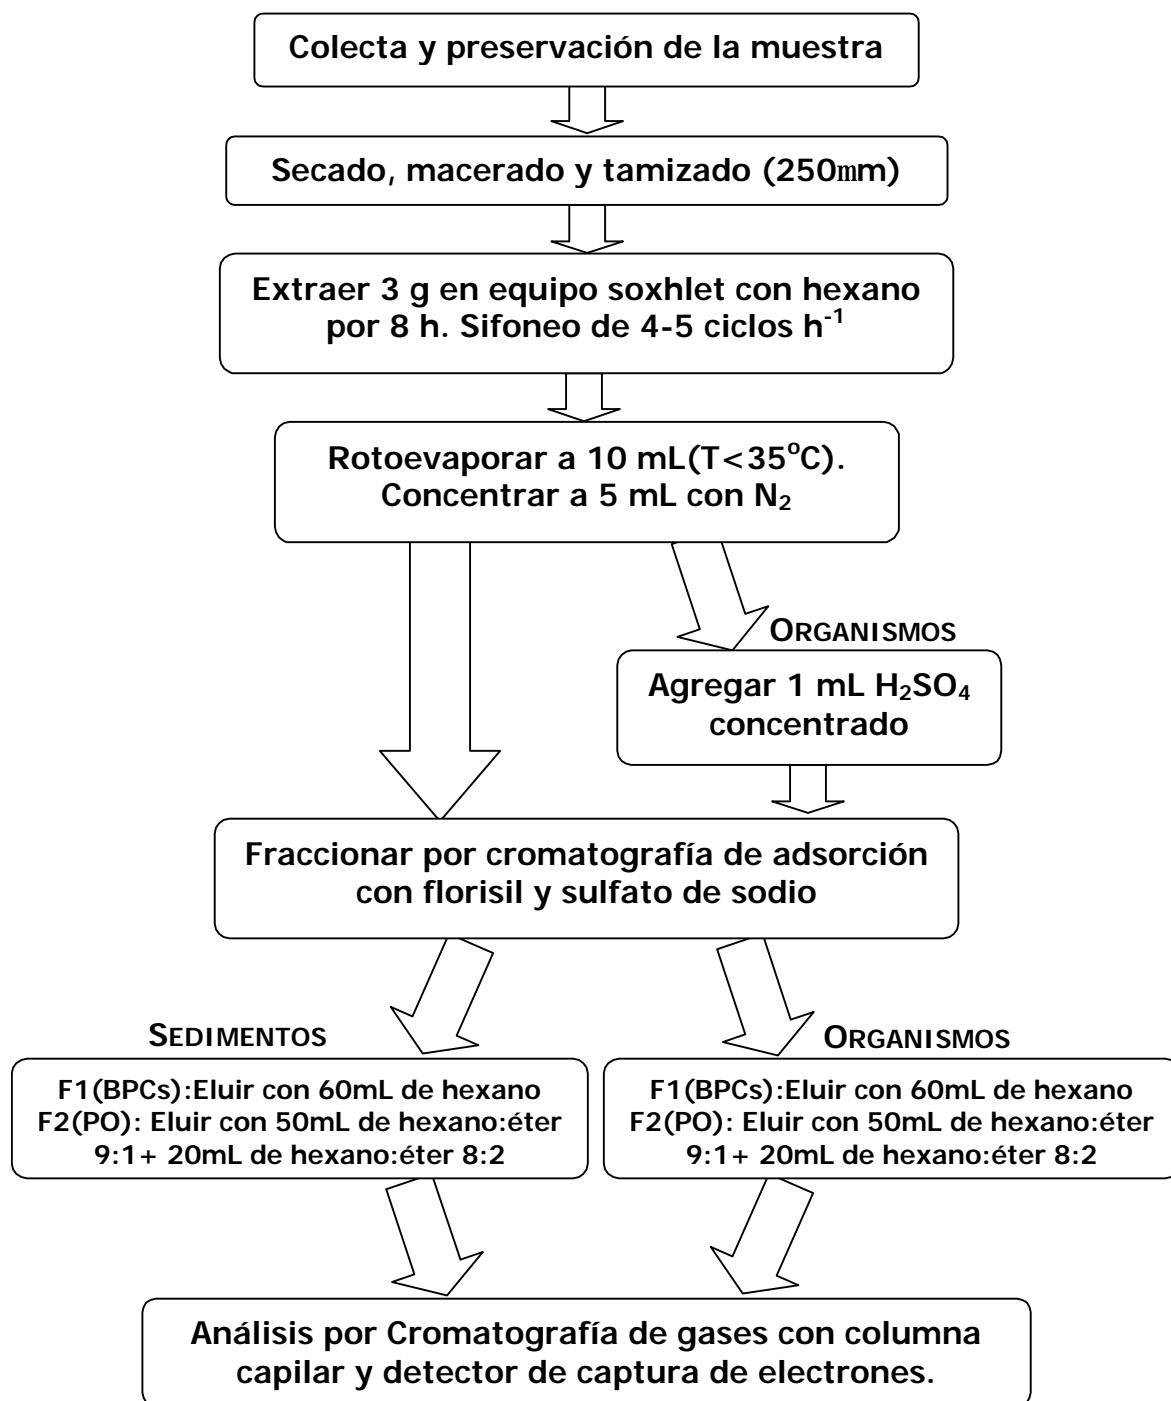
Colecta y preservación de la muestra

Secado, macerado y tamizado (250mm)

Extraer 3 g en equipo soxhlet con hexano por 8 h. Sifoneo de 4-5 ciclos $h^{-1}$

Rotoevaporar a 10 mL(T<35°C). Concentrar a 5 mL con $N_2$

ORGANISMOS

Agregar 1 mL $H_2SO_4$ concentrado

Fraccionar por cromatografía de adsorción con florisil y sulfato de sodio

SEDIMENTOS

F1(BPCs):Eluir con 60mL de hexano
F2(PO): Eluir con 50mL de hexano:éter 9:1+ 20mL de hexano:éter 8:2

ORGANISMOS

F1(BPCs):Eluir con 60mL de hexano
F2(PO): Eluir con 50mL de hexano:éter 9:1+ 20mL de hexano:éter 8:2

Análisis por Cromatografía de gases con columna capilar y detector de captura de electrones.